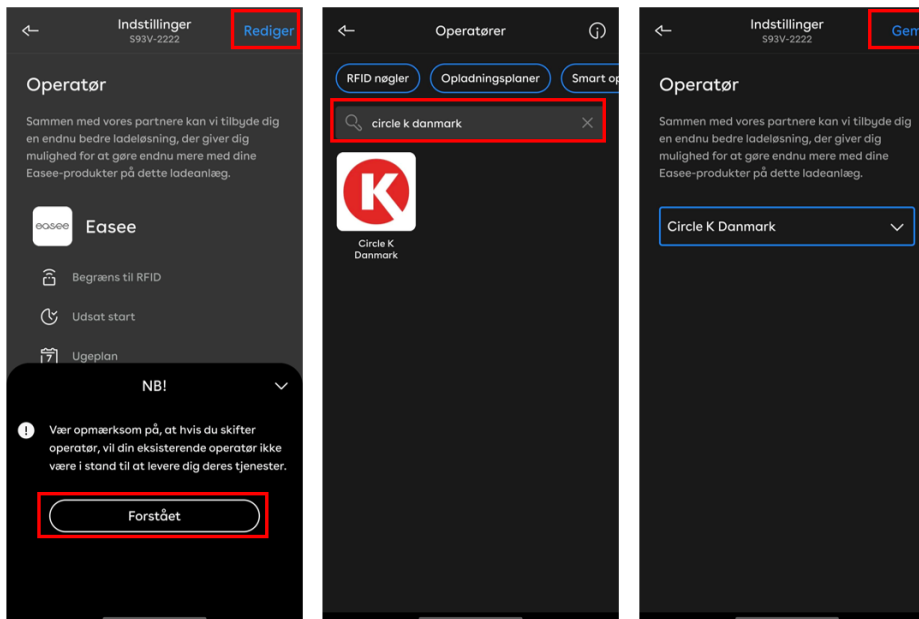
Indstillinger
S93V-2222
Rediger

Operatør

Sammen med vores partnere kan vi tilbyde dig en endnu bedre ladeløsning, der giver dig mulighed for at gøre endnu mere med dine Easee-produkter på dette ladeanlæg.

easee Easee

Begræns til RFID

Udsat start

Ugeplan

NB!

Vær opmærksom på, at hvis du skifter operatør, vil din eksisterende operatør ikke være i stand til at levere dig deres tjenester.

Forstået

Operatører

RFID nøgler
Opladningsplaner
Smart op

circle k danmark

K

Circle K Danmark

Indstillinger
S93V-2222
Gem

Operatør

Sammen med vores partnere kan vi tilbyde dig en endnu bedre ladeløsning, der giver dig mulighed for at gøre endnu mere med dine Easee-produkter på dette ladeanlæg.

Circle K Danmark